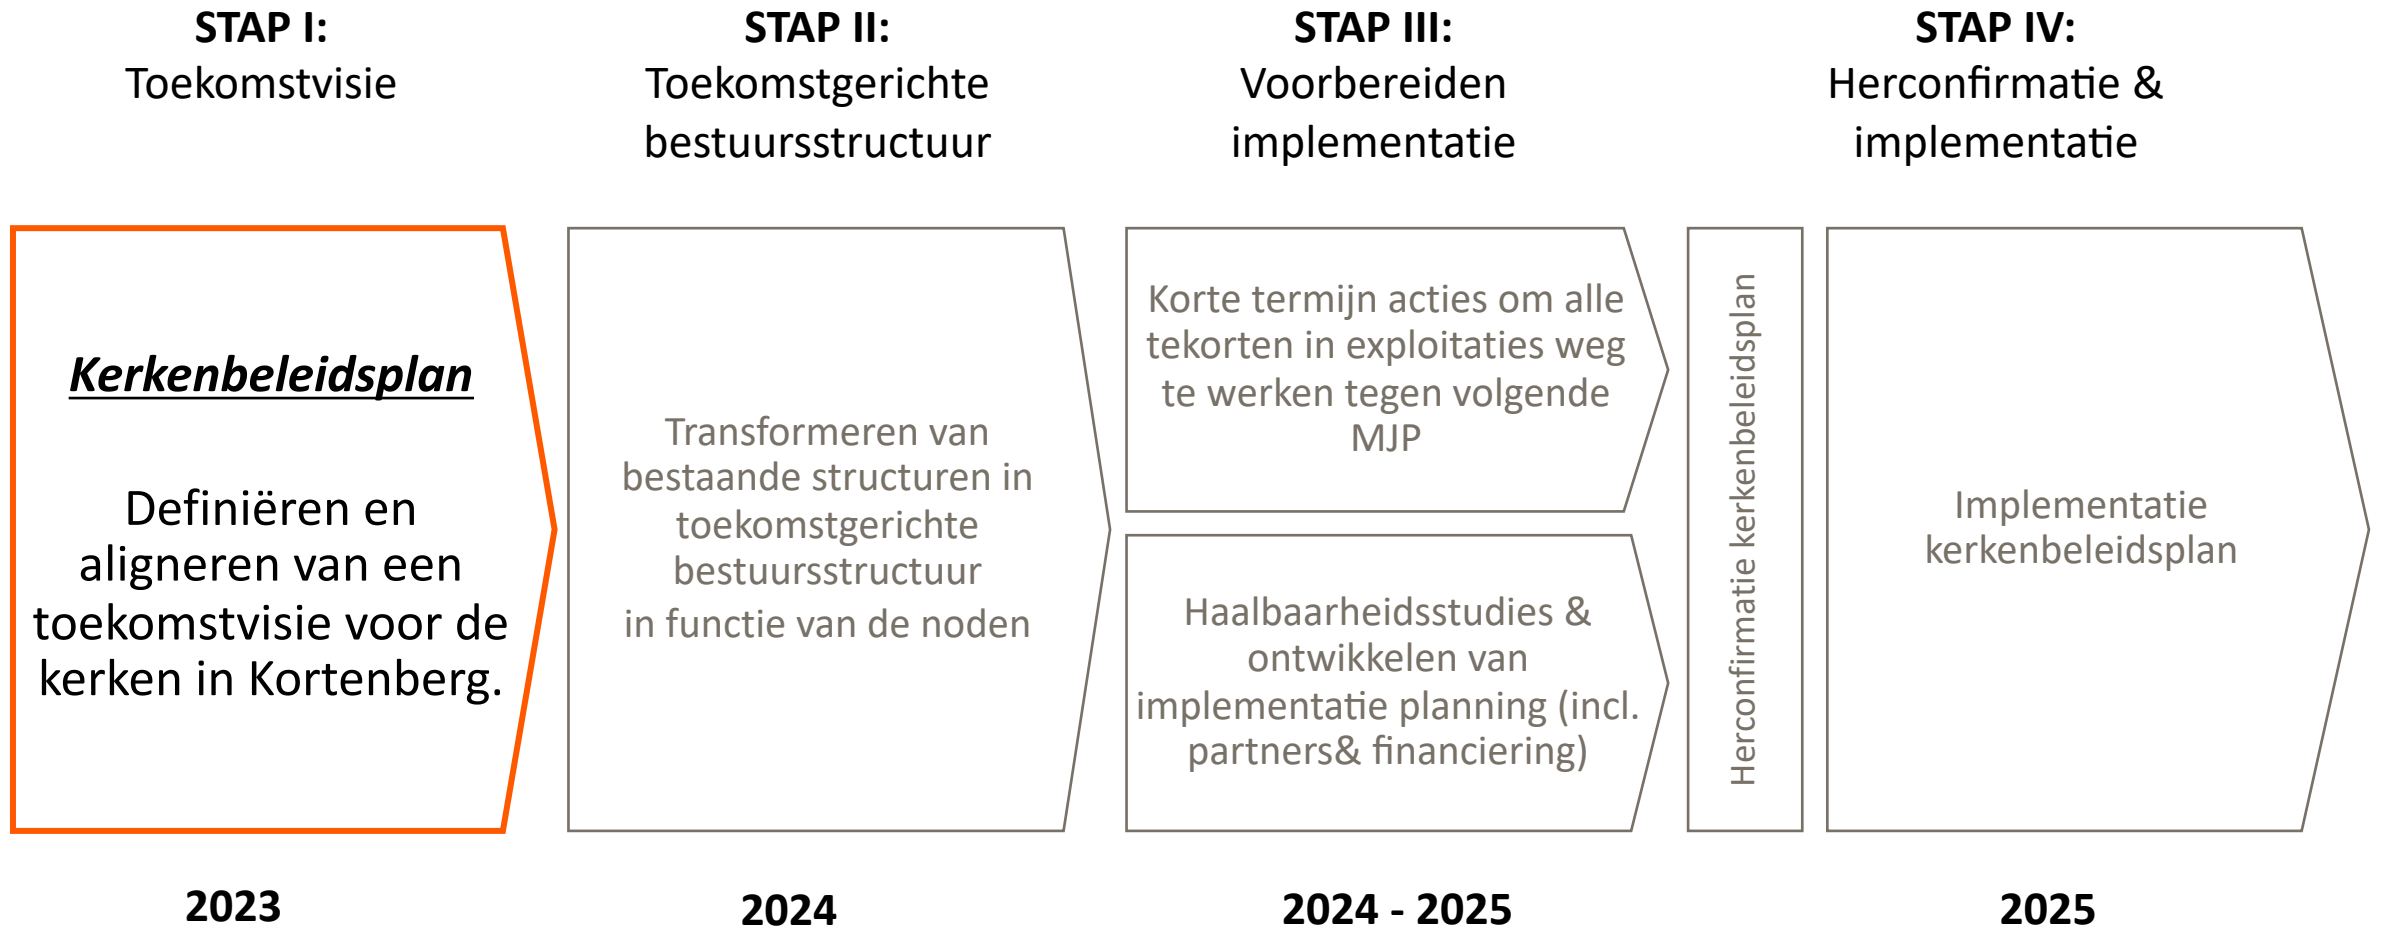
STAP I:
Toekomstvisie

Kerkenbeleidsplan

Definiëren en aligneren van een toekomstvisie voor de kerken in Kortenberg.

2023

STAP II:
Toekomstgerichte bestuursstructuur

Transformeren van bestaande structuren in toekomstgerichte bestuursstructuur
in functie van de noden

2024

STAP III:
Voorbereiden implementatie

Korte termijn acties om alle tekorten in exploitaties weg te werken tegen volgende MJP

Haalbaarheidsstudies & ontwikkelen van implementatie planning (incl. partners& financiering)

2024 - 2025

Herconfirmatie kerkenbeleidsplan

STAP IV:
Herconfirmatie & implementatie

Implementatie kerkenbeleidsplan

2025